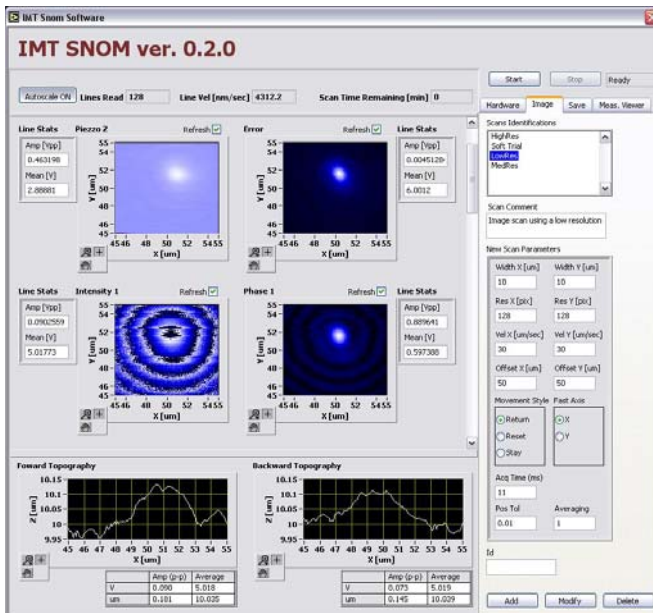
IMT Snom Software

IMT SNOM ver. 0.2.0

Autoscale ON  Lines Read 128  Line Vel [nm/sec] 4312.2  Scan Time Remaining [min] 0

Start  Stop  Ready

Hardware  Image  Save  Meas. Viewer

Scans Identifications
HighRes
Soft Trial
LowRes
MedRes

Scan Comment
Image scan using a low resolution

New Scan Parameters
Width X [um] 10
Width Y [um] 10
Res X [pix] 128
Res Y [pix] 128
Vel X [um/sec] 30
Vel Y [um/sec] 30
Offset X [um] 50
Offset Y [um] 50
Movement Style: Return, Reset, Stay
Fast Axis: X, Y
Acq Time (ms) 11
Pos Tol 0.01
Averaging 1

Id

Add  Modify  Delete

Line Stats
Amp [Vpp] 0.463198
Mean [V] 2.88881

Piezzo Z  Refresh
Y [um] 55 54 52 50 48 46 45
X [um] 45 46 48 50 52 54 55

Error  Refresh
Y [um] 55 54 52 50 48 46 45
X [um] 45 46 48 50 52 54 55

Line Stats
Amp [Vpp] 0.0045128
Mean [V] 6.0012

Line Stats
Amp [Vpp] 0.0902559
Mean [V] 5.01773

Intensity 1  Refresh
Y [um] 55 54 52 50 48 46 45
X [um] 45 46 48 50 52 54 55

Phase 1  Refresh
Y [um] 55 54 52 50 48 46 45
X [um] 45 46 48 50 52 54 55

Line Stats
Amp [Vpp] 0.889641
Mean [V] 0.597388

Foward Topography
Z [um] 10.15 10.1 10.05 10 9.95
X [um] 45 46 47 48 49 50 51 52 53 54 55

| | Amp (p-p) | Average |
|---|---|---|
| V | 0.090 | 5.018 |
| um | 0.181 | 10.035 |

Backward Topography
Z [um] 10.15 10.1 10.05 10 9.95
X [um] 45 46 47 48 49 50 51 52 53 54 55

| | Amp (p-p) | Average |
|---|---|---|
| V | 0.073 | 5.019 |
| um | 0.145 | 10.029 |